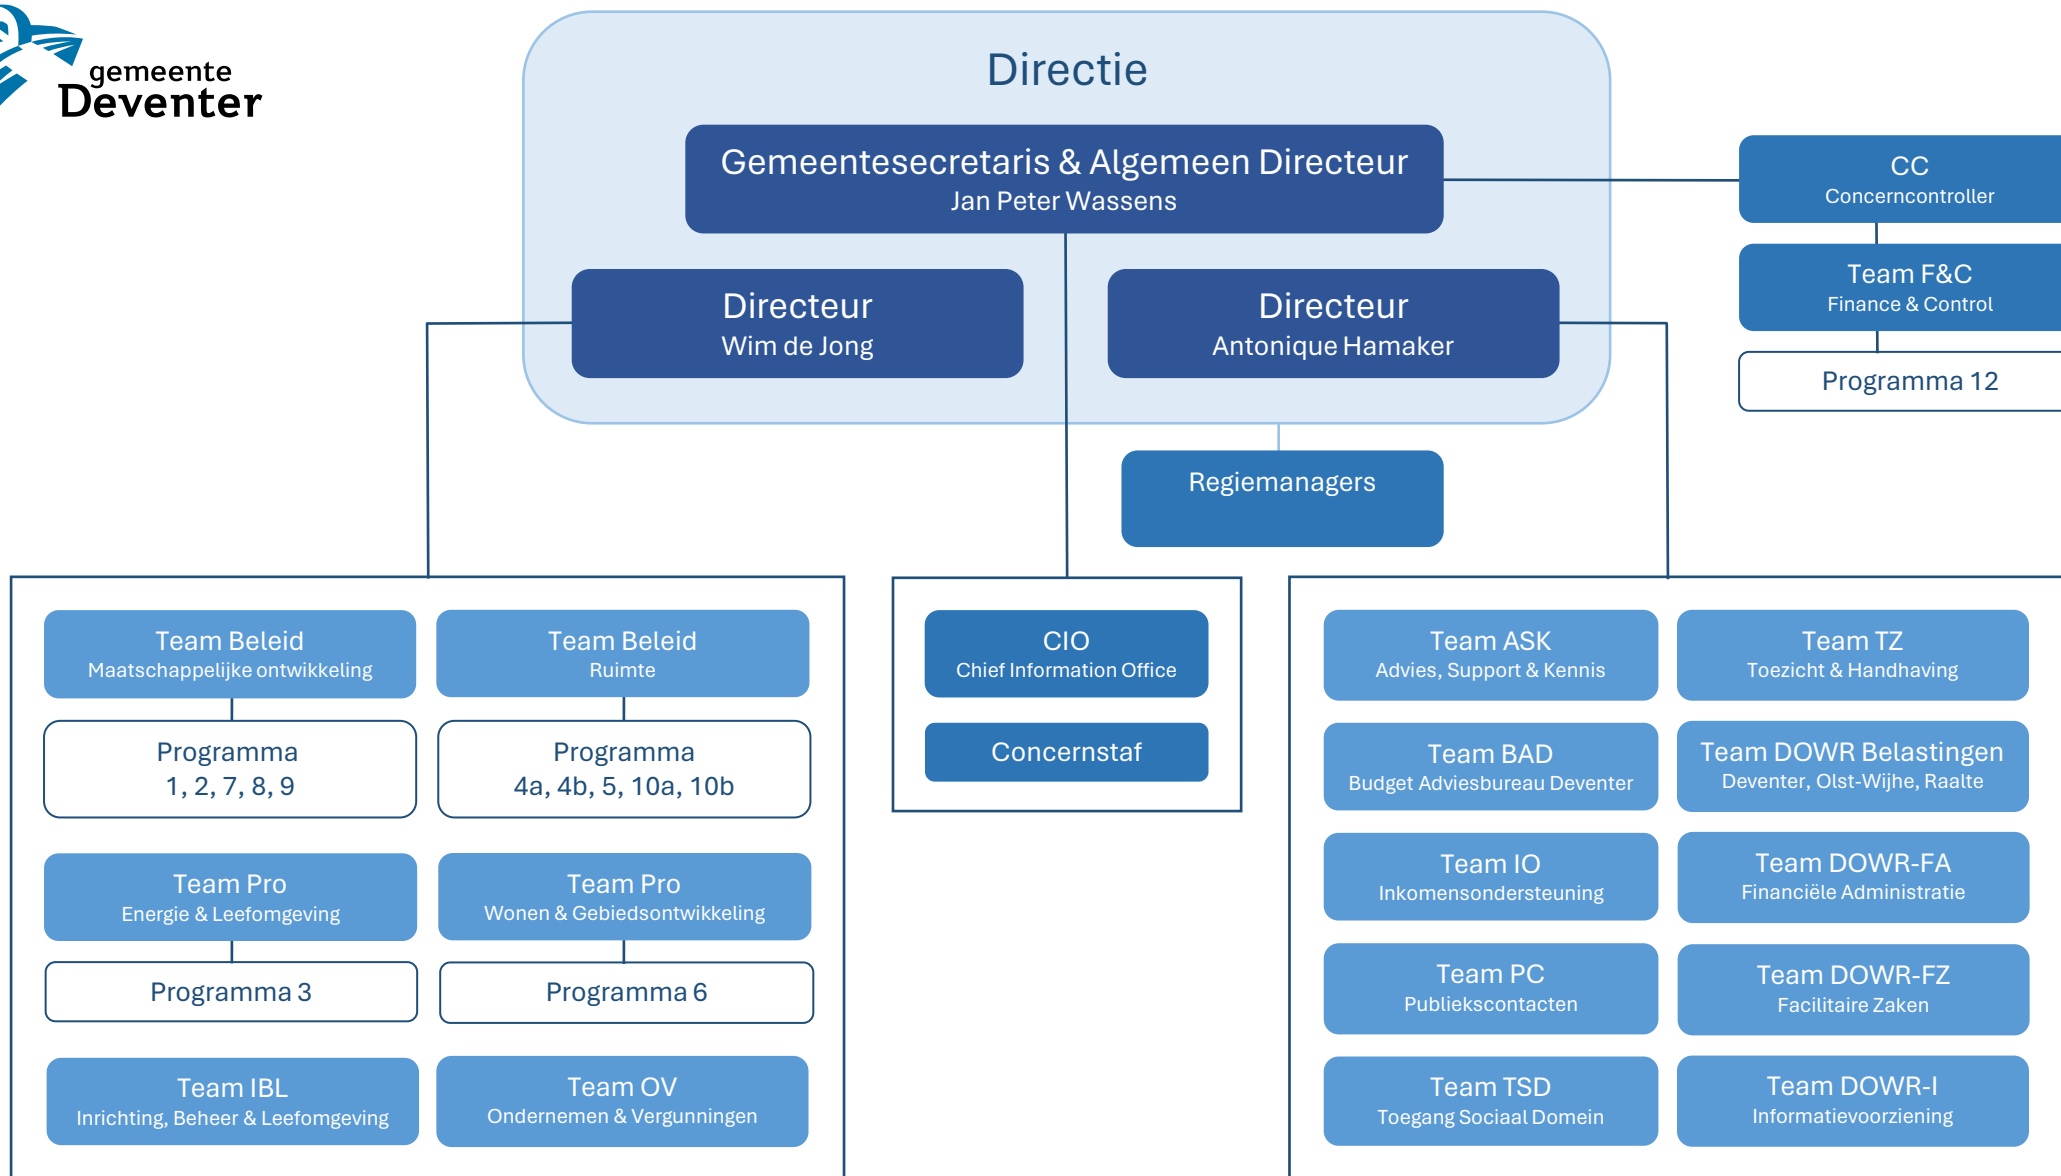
gemeente Deventer

Directie

Gemeentesecretaris & Algemeen Directeur
Jan Peter Wassens

Directeur
Wim de Jong

Directeur
Antonique Hamaker

CC
Concerncontroller

Team F&C
Finance & Control

Programma 12

Regiemanagers

Team Beleid
Maatschappelijke ontwikkeling

Programma
1, 2, 7, 8, 9

Team Beleid
Ruimte

Programma
4a, 4b, 5, 10a, 10b

Team Pro
Energie & Leefomgeving

Programma 3

Team Pro
Wonen & Gebiedsontwikkeling

Programma 6

Team IBL
Inrichting, Beheer & Leefomgeving

Team OV
Ondernemen & Vergunningen

CIO
Chief Information Office

Concernstaf

Team ASK
Advies, Support & Kennis

Team TZ
Toezicht & Handhaving

Team BAD
Budget Adviesbureau Deventer

Team DOWR Belastingen
Deventer, Olst-Wijhe, Raalte

Team IO
Inkomensondersteuning

Team DOWR-FA
Financiële Administratie

Team PC
Publiekscontacten

Team DOWR-FZ
Facilitaire Zaken

Team TSD
Toegang Sociaal Domein

Team DOWR-I
Informatievoorziening